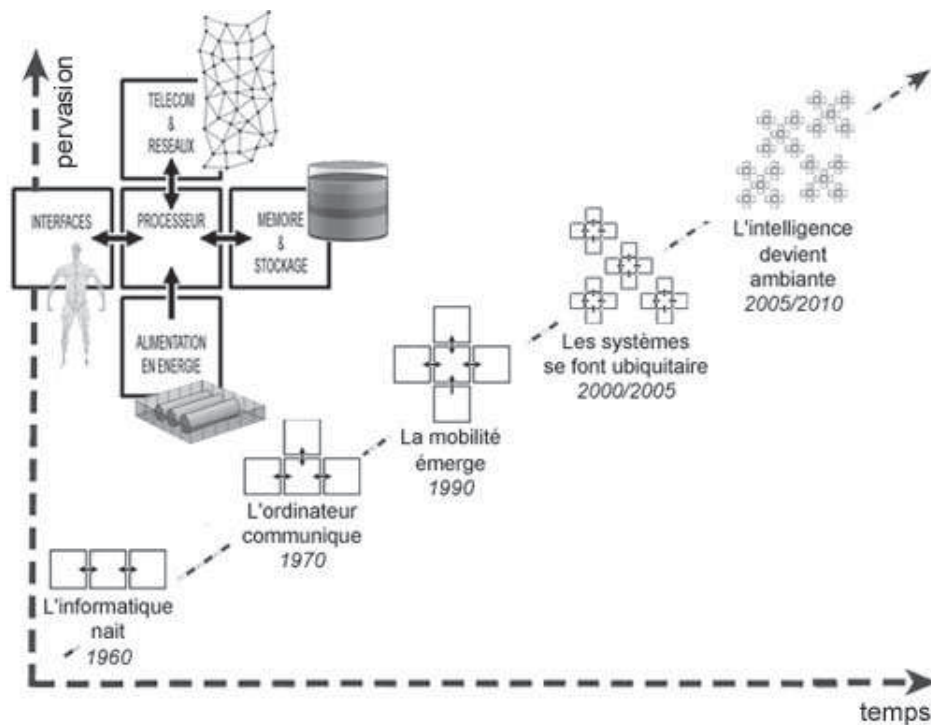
pervasion

TELECOM
&
RESEAUX

INTERFACES

PROCESSEUR

MEMOIRE
&
STOCKAGE

ALIMENTATION
EN ENERGIE

L'intelligence
devient
ambiante
*2005/2010*

Les systèmes
se font ubiquitaire
*2000/2005*

La mobilité
émerge
*1990*

L'ordinateur
communique
*1970*

L'informatique
nait
*1960*

temps